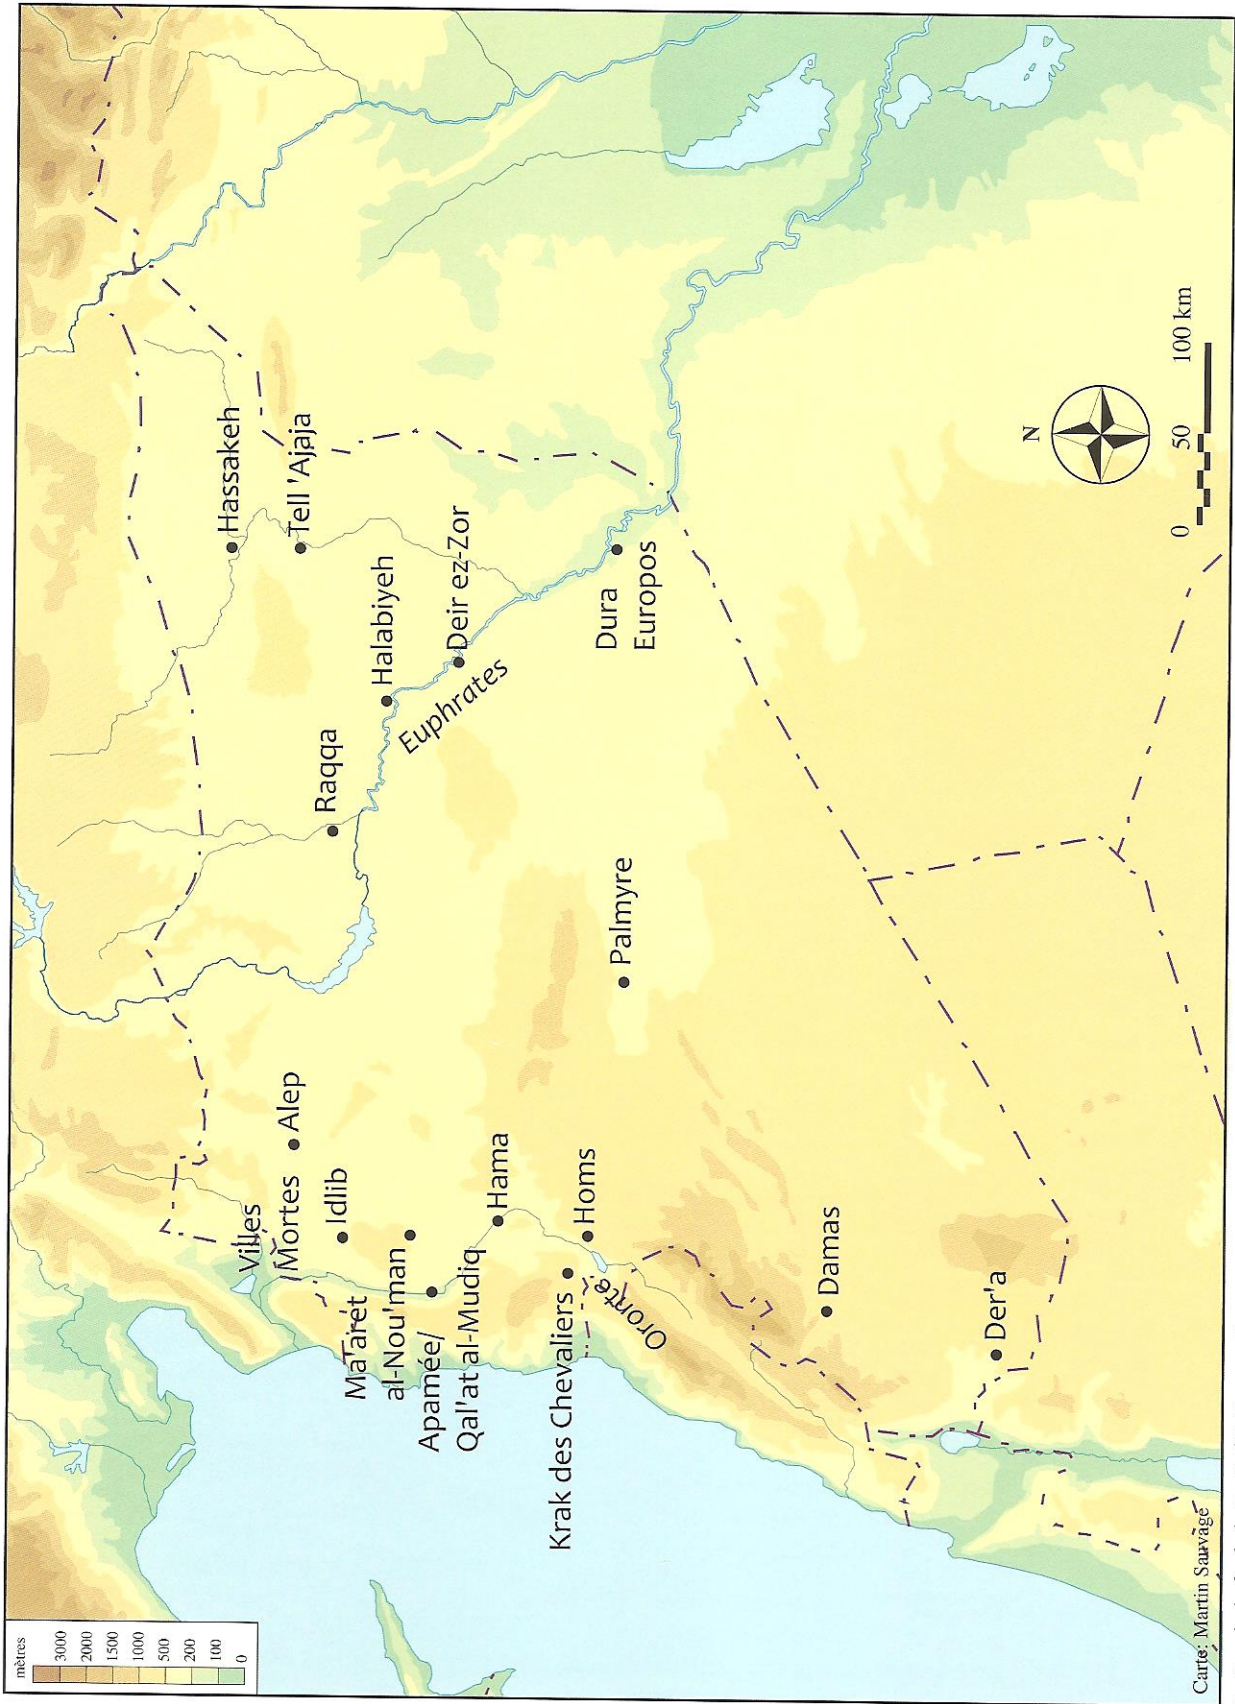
Hassakeh
Tell 'Ajaja
Halabiyeh
Deir ez-Zor
Dura Europos
Raqqa
Euphrates
Palmyre
Alep
Villes Mortes
Idlib
Ma'aret al-Nou'man
Apamée/ Qal'at al-Mudiq
Hama
Homs
Krak des Chevaliers
Oronte
Damas
Der'a
N
0 50 100 km
mètres
3000
2000
1500
1000
500
200
100
0
Carte: Martin Sauvage